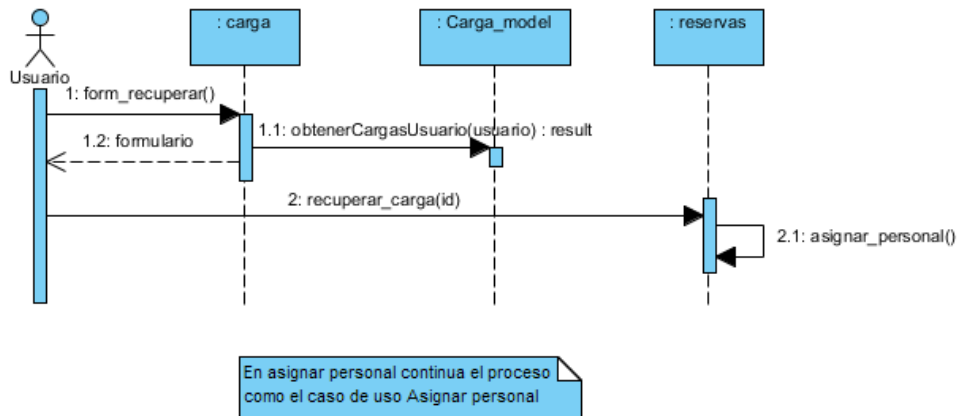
Usuario

: carga

: Carga_model

: reservas

1: form_recuperar()

1.1: obtenerCargasUsuario(usuario) : result

1.2: formulario

2: recuperar_carga(id)

2.1: asignar_personal()

En asignar personal continua el proceso como el caso de uso Asignar personal